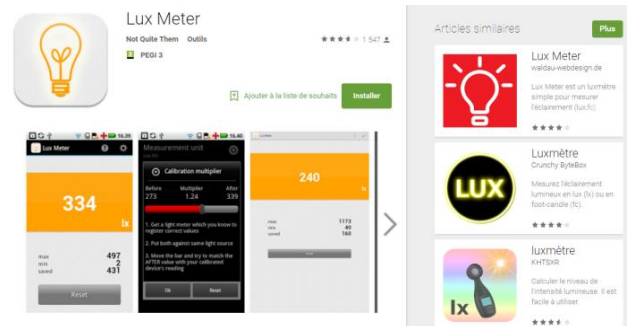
Lux Meter

Not Quite Them Outils

1 547

PEGI 3

Ajouter à la liste de souhaits

Installer

16:29

Lux Meter

334

lx

max 497
min 2
saved 431

Reset

16:40

Measurement unit

Calibration multiplier

Before 273
Multiplier 1.24
After 339

1. Get a light meter which you know to register correct values

2. Put both against same light source

3. Move the bar and try to match the AFTER value with your calibrated device's reading

Ok

Reset

240

lx

max 1173
min 40
saved 160

Articles similaires

Plus

Lux Meter

waldau-webdesign.de

Lux Meter est un luxmètre simple pour mesurer l'éclairement (lux,fc)

Luxmètre

Crunchy ByteBox

LUX

Mesurez l'éclairement lumineux en lux (lx) ou en foot-candle (fc).

luxmètre

KHTSXR

lx

Calculer le niveau de l'intensité lumineuse. Il est facile à utiliser.